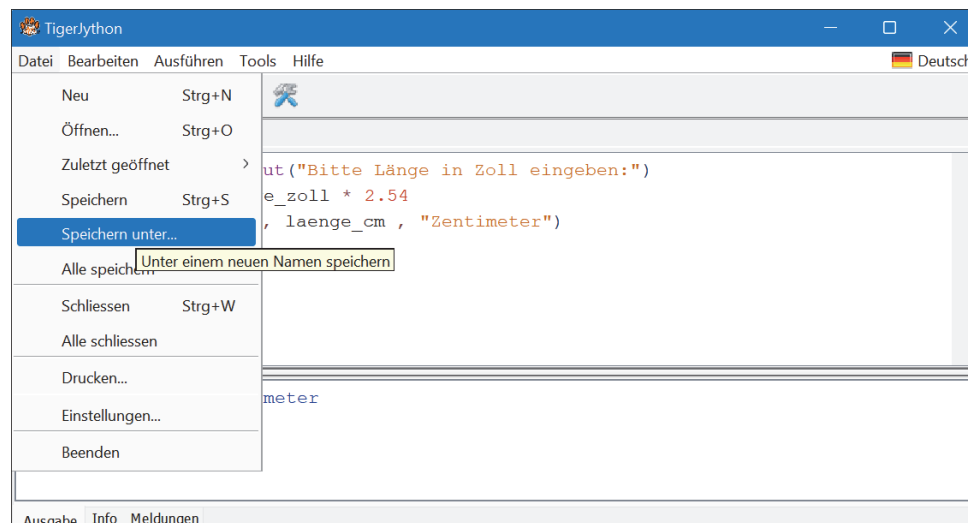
TigerJython

Datei Bearbeiten Ausführen Tools Hilfe

Deutsch

Neu Strg+N

Öffnen... Strg+O

Zuletzt geöffnet >

Speichern Strg+S

Speichern unter...

Alle speichern

Unter einem neuen Namen speichern

Schliessen Strg+W

Alle schliessen

Drucken...

Einstellungen...

Beenden

ut("Bitte Länge in Zoll eingeben:")
e_zoll * 2.54
, laenge_cm , "Zentimeter")

meter

Ausgabe Info Meldungen